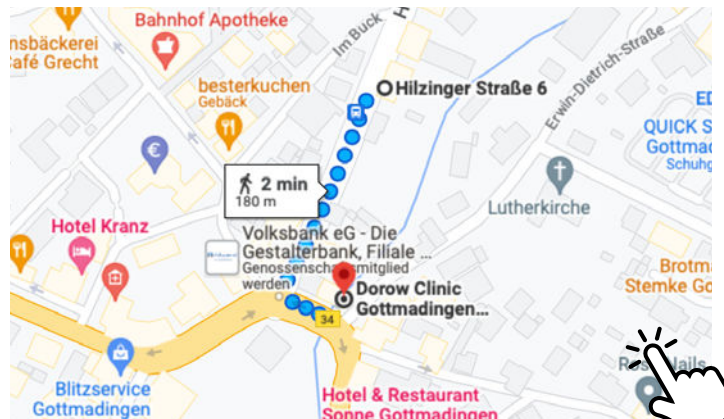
Bahnhof Apotheke
nsbäckerei
afé Grecht
Im Buck
H
Hilzinger Straße 6
Erwin-Dietrich-Straße
besterkuchen
Gebäck
ED
QUICK S
Gottmad
Schuhg
2 min
180 m
Lutherkirche
Hotel Kranz
Volksbank eG - Die Gestalterbank, Filiale ...
Genossenschaftsmitglied werden
Dorow Clinic Gottmadingen...
34
Brotm
Stemke G
Blitzservice Gottmadingen
Hotel & Restaurant Sonne Gottmadingen
Res Nails